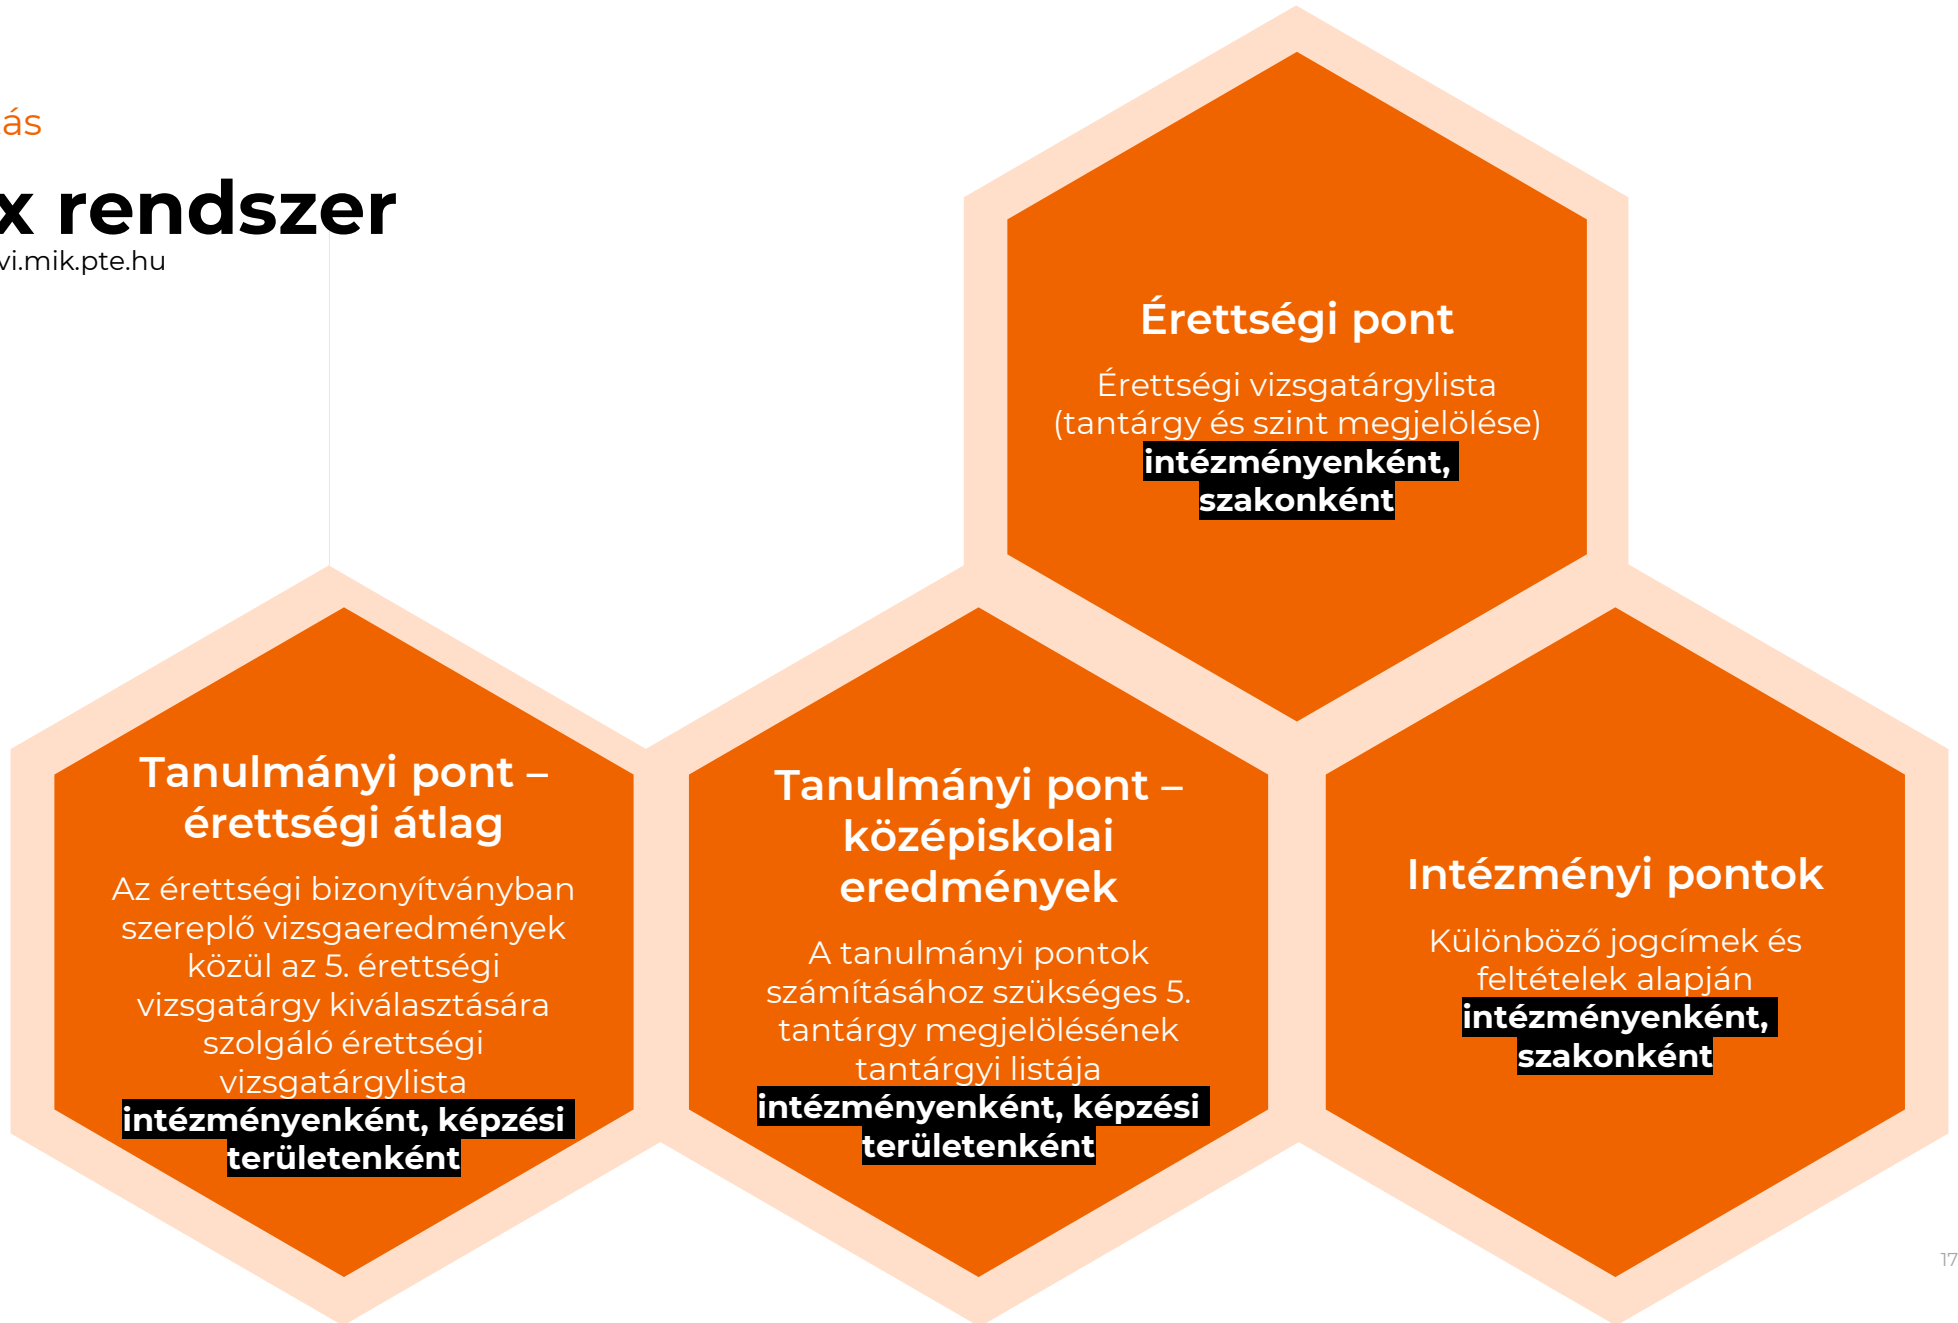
ás

x rendszer

vi.mik.pte.hu

Érettségi pont

Érettségi vizsgatárgylista (tantárgy és szint megjelölése) intézményenként, szakonként

Tanulmányi pont – érettségi átlag

Az érettségi bizonyítványban szereplő vizsgaeredmények közül az 5. érettségi vizsgatárgy kiválasztására szolgáló érettségi vizsgatárgylista intézményenként, képzési területenként

Tanulmányi pont – középiskolai eredmények

A tanulmányi pontok számításához szükséges 5. tantárgy megjelölésének tantárgyi listája intézményenként, képzési területenként

Intézményi pontok

Különböző jogcímek és feltételek alapján intézményenként, szakonként

17